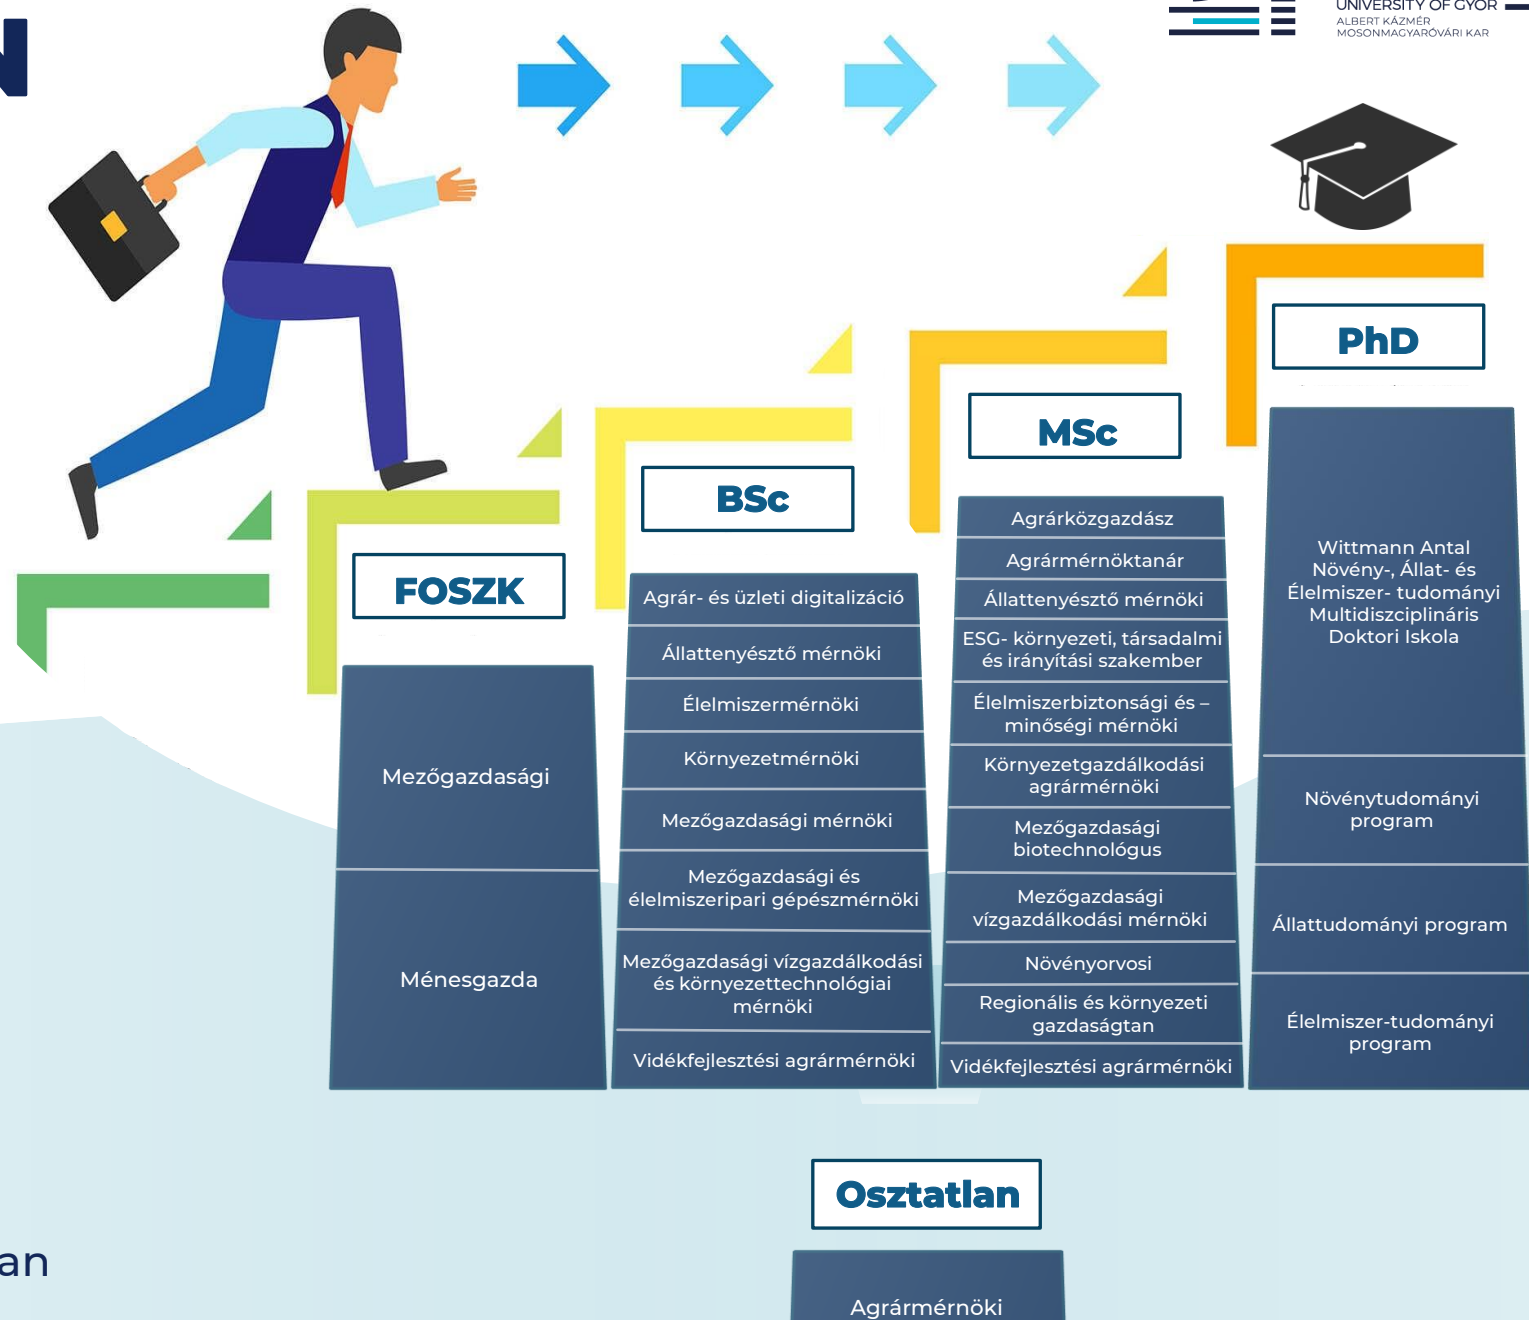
UNIVERSITY OF GYOR
ALBERT KÁZMÉR
MOSONMAGYARÓVÁRI KAR

FOSZK

Mezőgazdasági

Ménesgazda

BSc

Agrár- és üzleti digitalizáció

Állattenyésztő mérnöki

Élelmiszermérnöki

Környezetmérnöki

Mezőgazdasági mérnöki

Mezőgazdasági és élelmiszeripari gépészmérnöki

Mezőgazdasági vízgazdálkodási és környezettechnológiai mérnöki

Vidékfejlesztési agrármérnöki

MSc

Agrárközgazdász

Agrármérnöktanár

Állattenyésztő mérnöki

ESG- környezeti, társadalmi és irányítási szakember

Élelmiszerbiztonsági és –minőségi mérnöki

Környezetgazdálkodási agrármérnöki

Mezőgazdasági biotechnológus

Mezőgazdasági vízgazdálkodási mérnöki

Növényorvosi

Regionális és környezeti gazdaságtan

Vidékfejlesztési agrármérnöki

PhD

Wittmann Antal Növény-, Állat- és Élelmiszer- tudományi Multidiszciplináris Doktori Iskola

Növénytudományi program

Állattudományi program

Élelmiszer-tudományi program

Osztatlan

Agrármérnöki

an